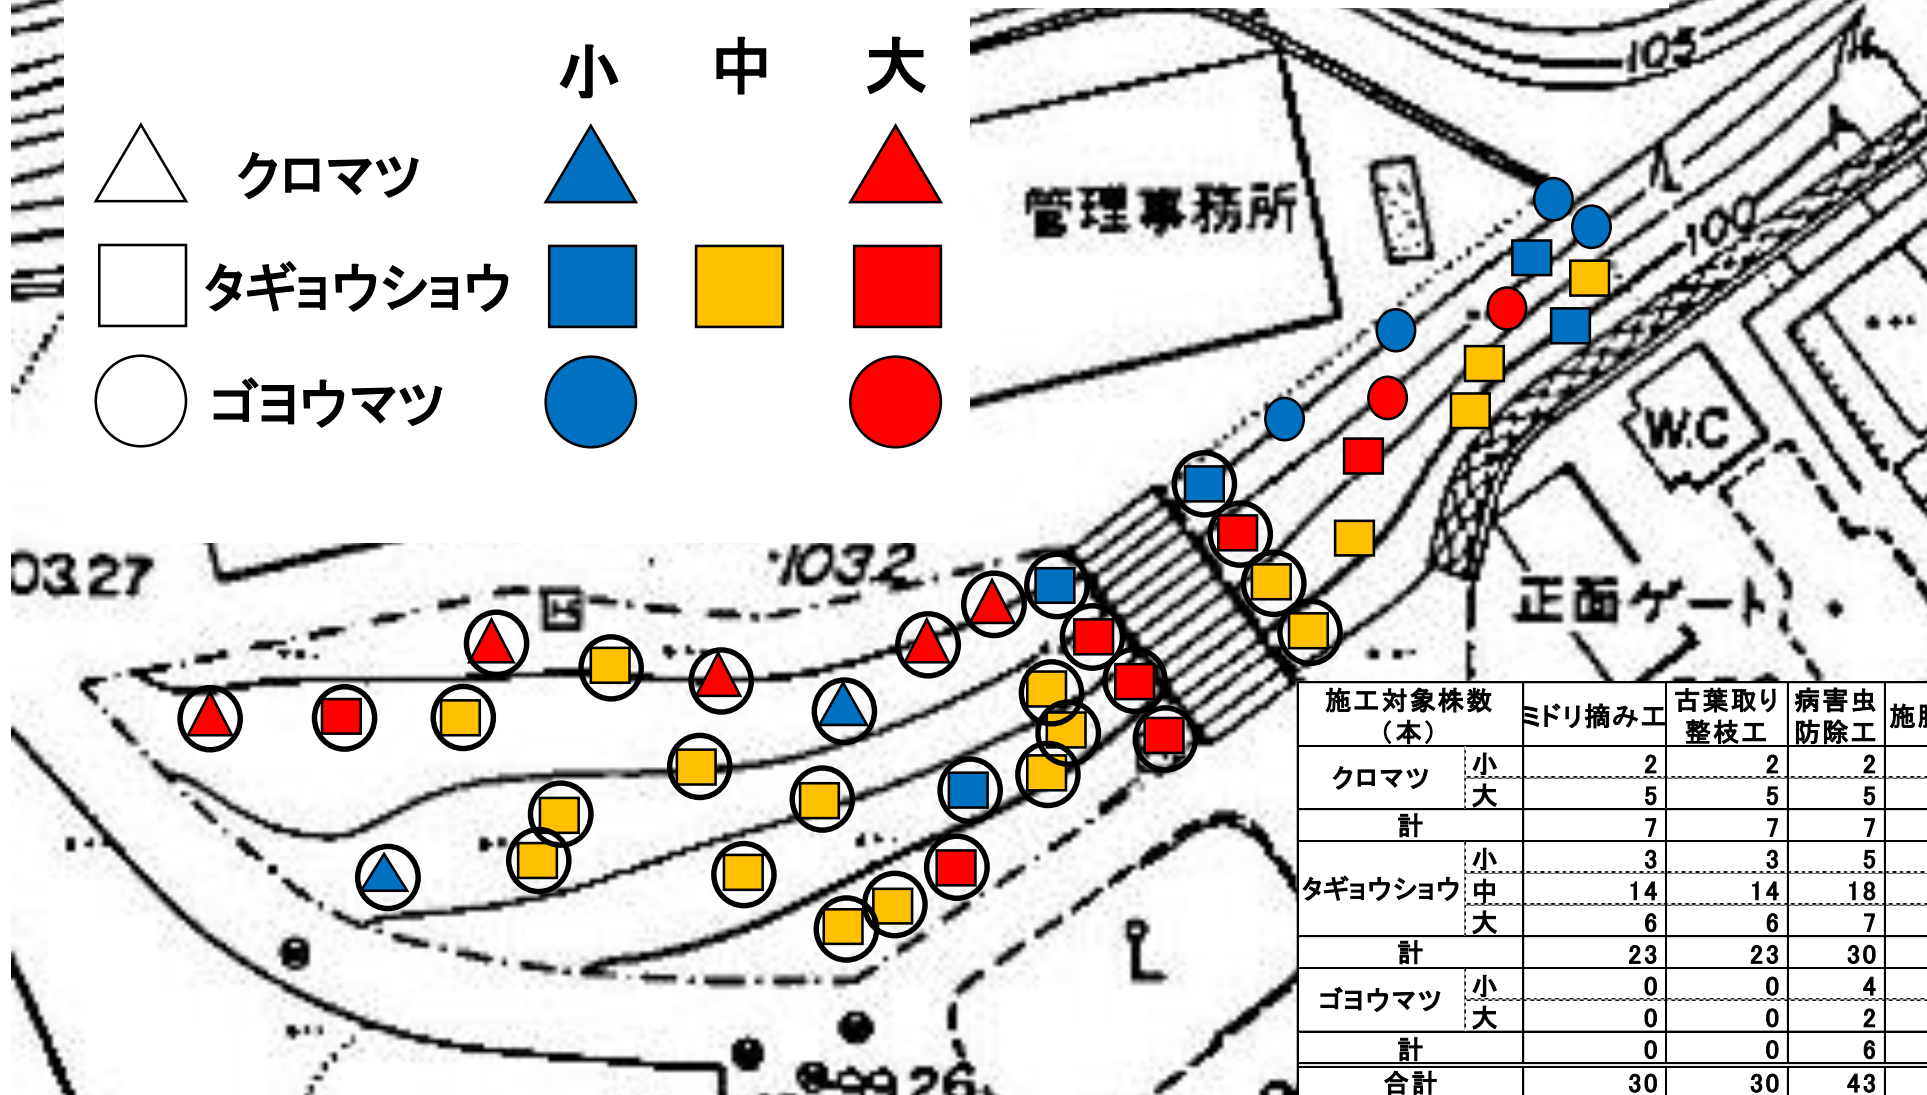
小　中　大

クロマツ

タギョウショウ

ゴヨウマツ

105

管理事務所

100

W.C

正面ゲート

03.27

103.2

99.26

| 施工対象株数（本） | | ミドリ摘み工 | 古葉取り整枝工 | 病害虫防除工 | 施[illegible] |
|---|---|---|---|---|---|
| クロマツ | 小 | 2 | 2 | 2 | |
| | 大 | 5 | 5 | 5 | |
| 計 | | 7 | 7 | 7 | |
| タギョウショウ | 小 | 3 | 3 | 5 | |
| | 中 | 14 | 14 | 18 | |
| | 大 | 6 | 6 | 7 | |
| 計 | | 23 | 23 | 30 | |
| ゴヨウマツ | 小 | 0 | 0 | 4 | |
| | 大 | 0 | 0 | 2 | |
| 計 | | 0 | 0 | 6 | |
| 合計 | | 30 | 30 | 43 | |